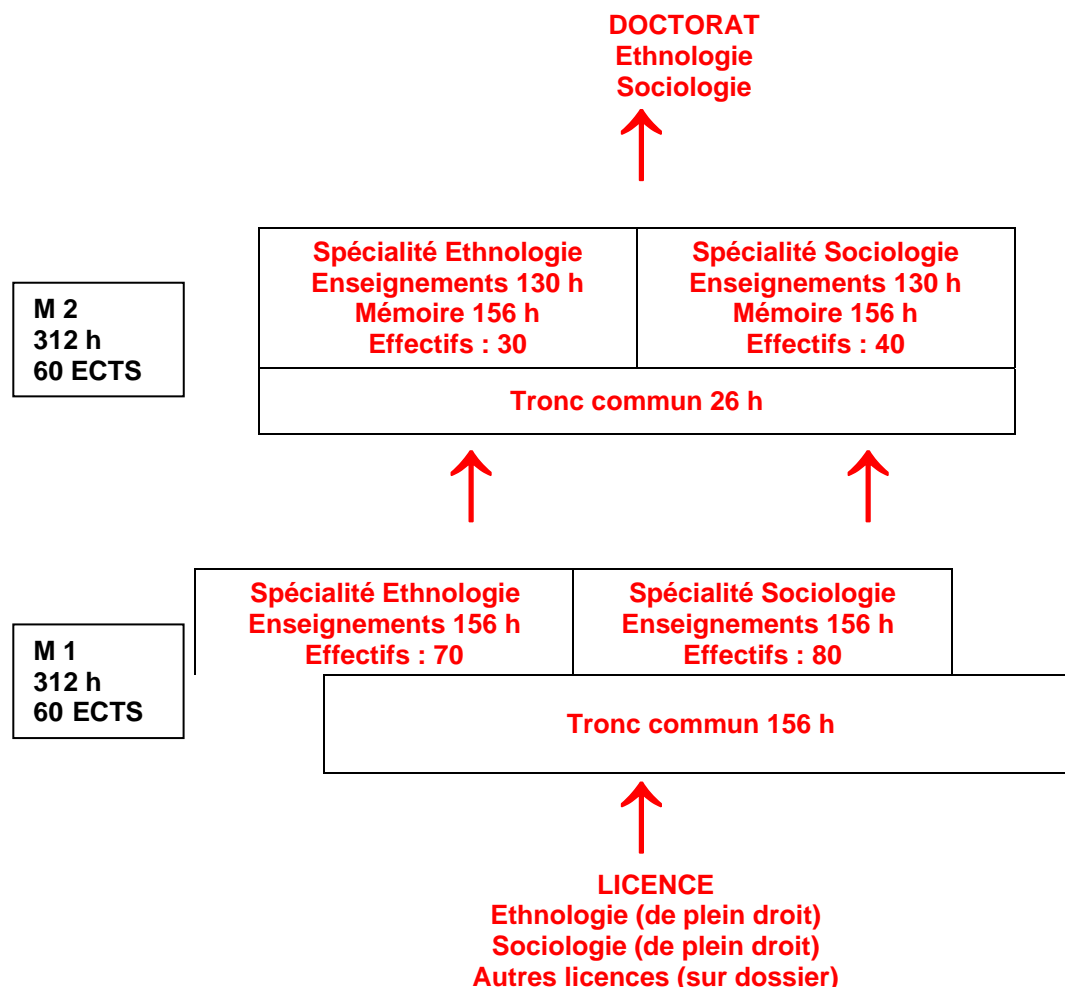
DOCTORAT
Ethnologie
Sociologie

M 2
312 h
60 ECTS

Spécialité Ethnologie
Enseignements 130 h
Mémoire 156 h
Effectifs : 30

Spécialité Sociologie
Enseignements 130 h
Mémoire 156 h
Effectifs : 40

Tronc commun 26 h

M 1
312 h
60 ECTS

Spécialité Ethnologie
Enseignements 156 h
Effectifs : 70

Spécialité Sociologie
Enseignements 156 h
Effectifs : 80

Tronc commun 156 h

LICENCE
Ethnologie (de plein droit)
Sociologie (de plein droit)
Autres licences (sur dossier)